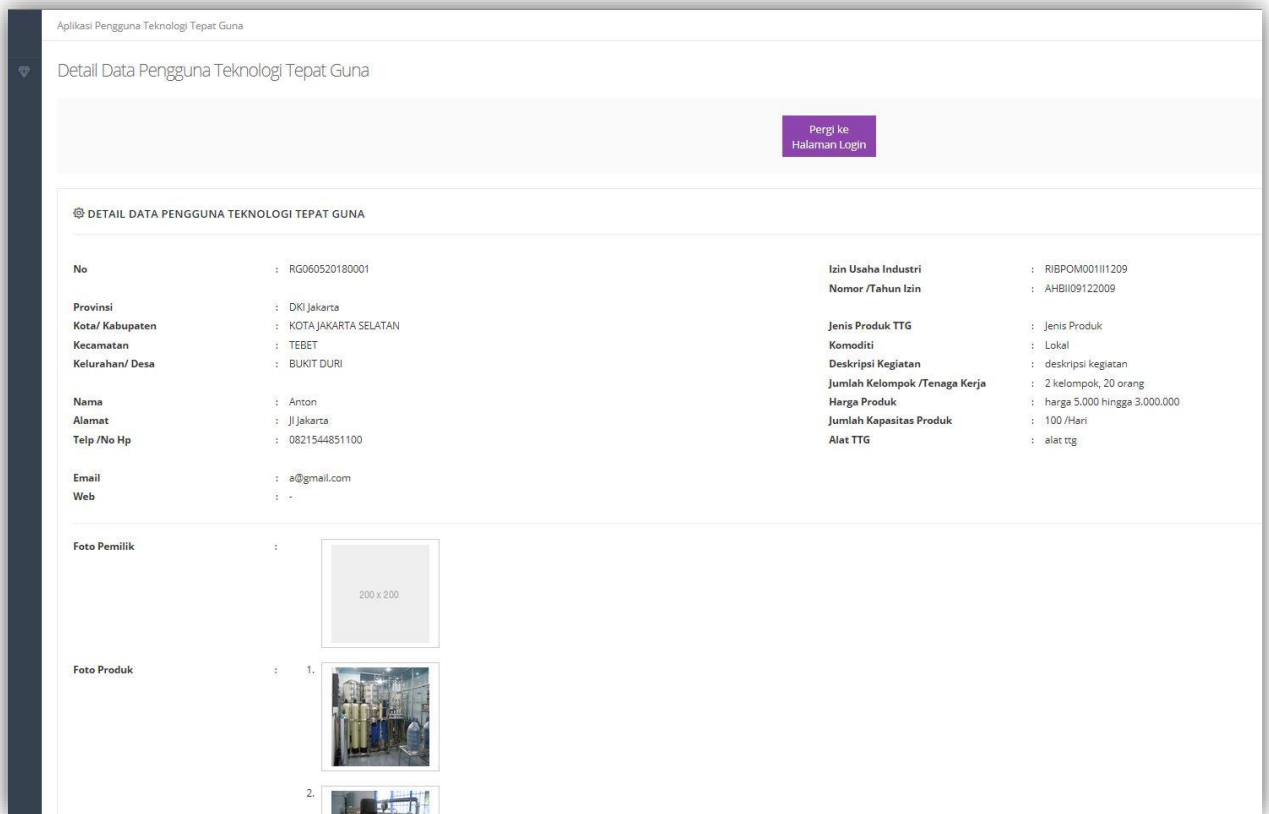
Aplikasi Pengguna Teknologi Tepat Guna

Detail Data Pengguna Teknologi Tepat Guna

Pergi ke Halaman Login

DETAIL DATA PENGGUNA TEKNOLOGI TEPAT GUNA

No : RG060520180001

Provinsi : DKI Jakarta
Kota/ Kabupaten : KOTA JAKARTA SELATAN
Kecamatan : TEBET
Kelurahan/ Desa : BUKIT DURI

Nama : Anton
Alamat : Jl Jakarta
Telp /No Hp : 0821544851100

Email : a@gmail.com
Web : -

Izin Usaha Industri : RIBPOM001II1209
Nomor /Tahun Izin : AHBII09122009

Jenis Produk TTG : Jenis Produk
Komoditi : Lokal
Deskripsi Kegiatan : deskripsi kegiatan
Jumlah Kelompok /Tenaga Kerja : 2 kelompok, 20 orang
Harga Produk : harga 5.000 hingga 3.000.000
Jumlah Kapasitas Produk : 100 /Hari
Alat TTG : alat ttg

Foto Pemilik :

200 x 200

Foto Produk : 1.

2.